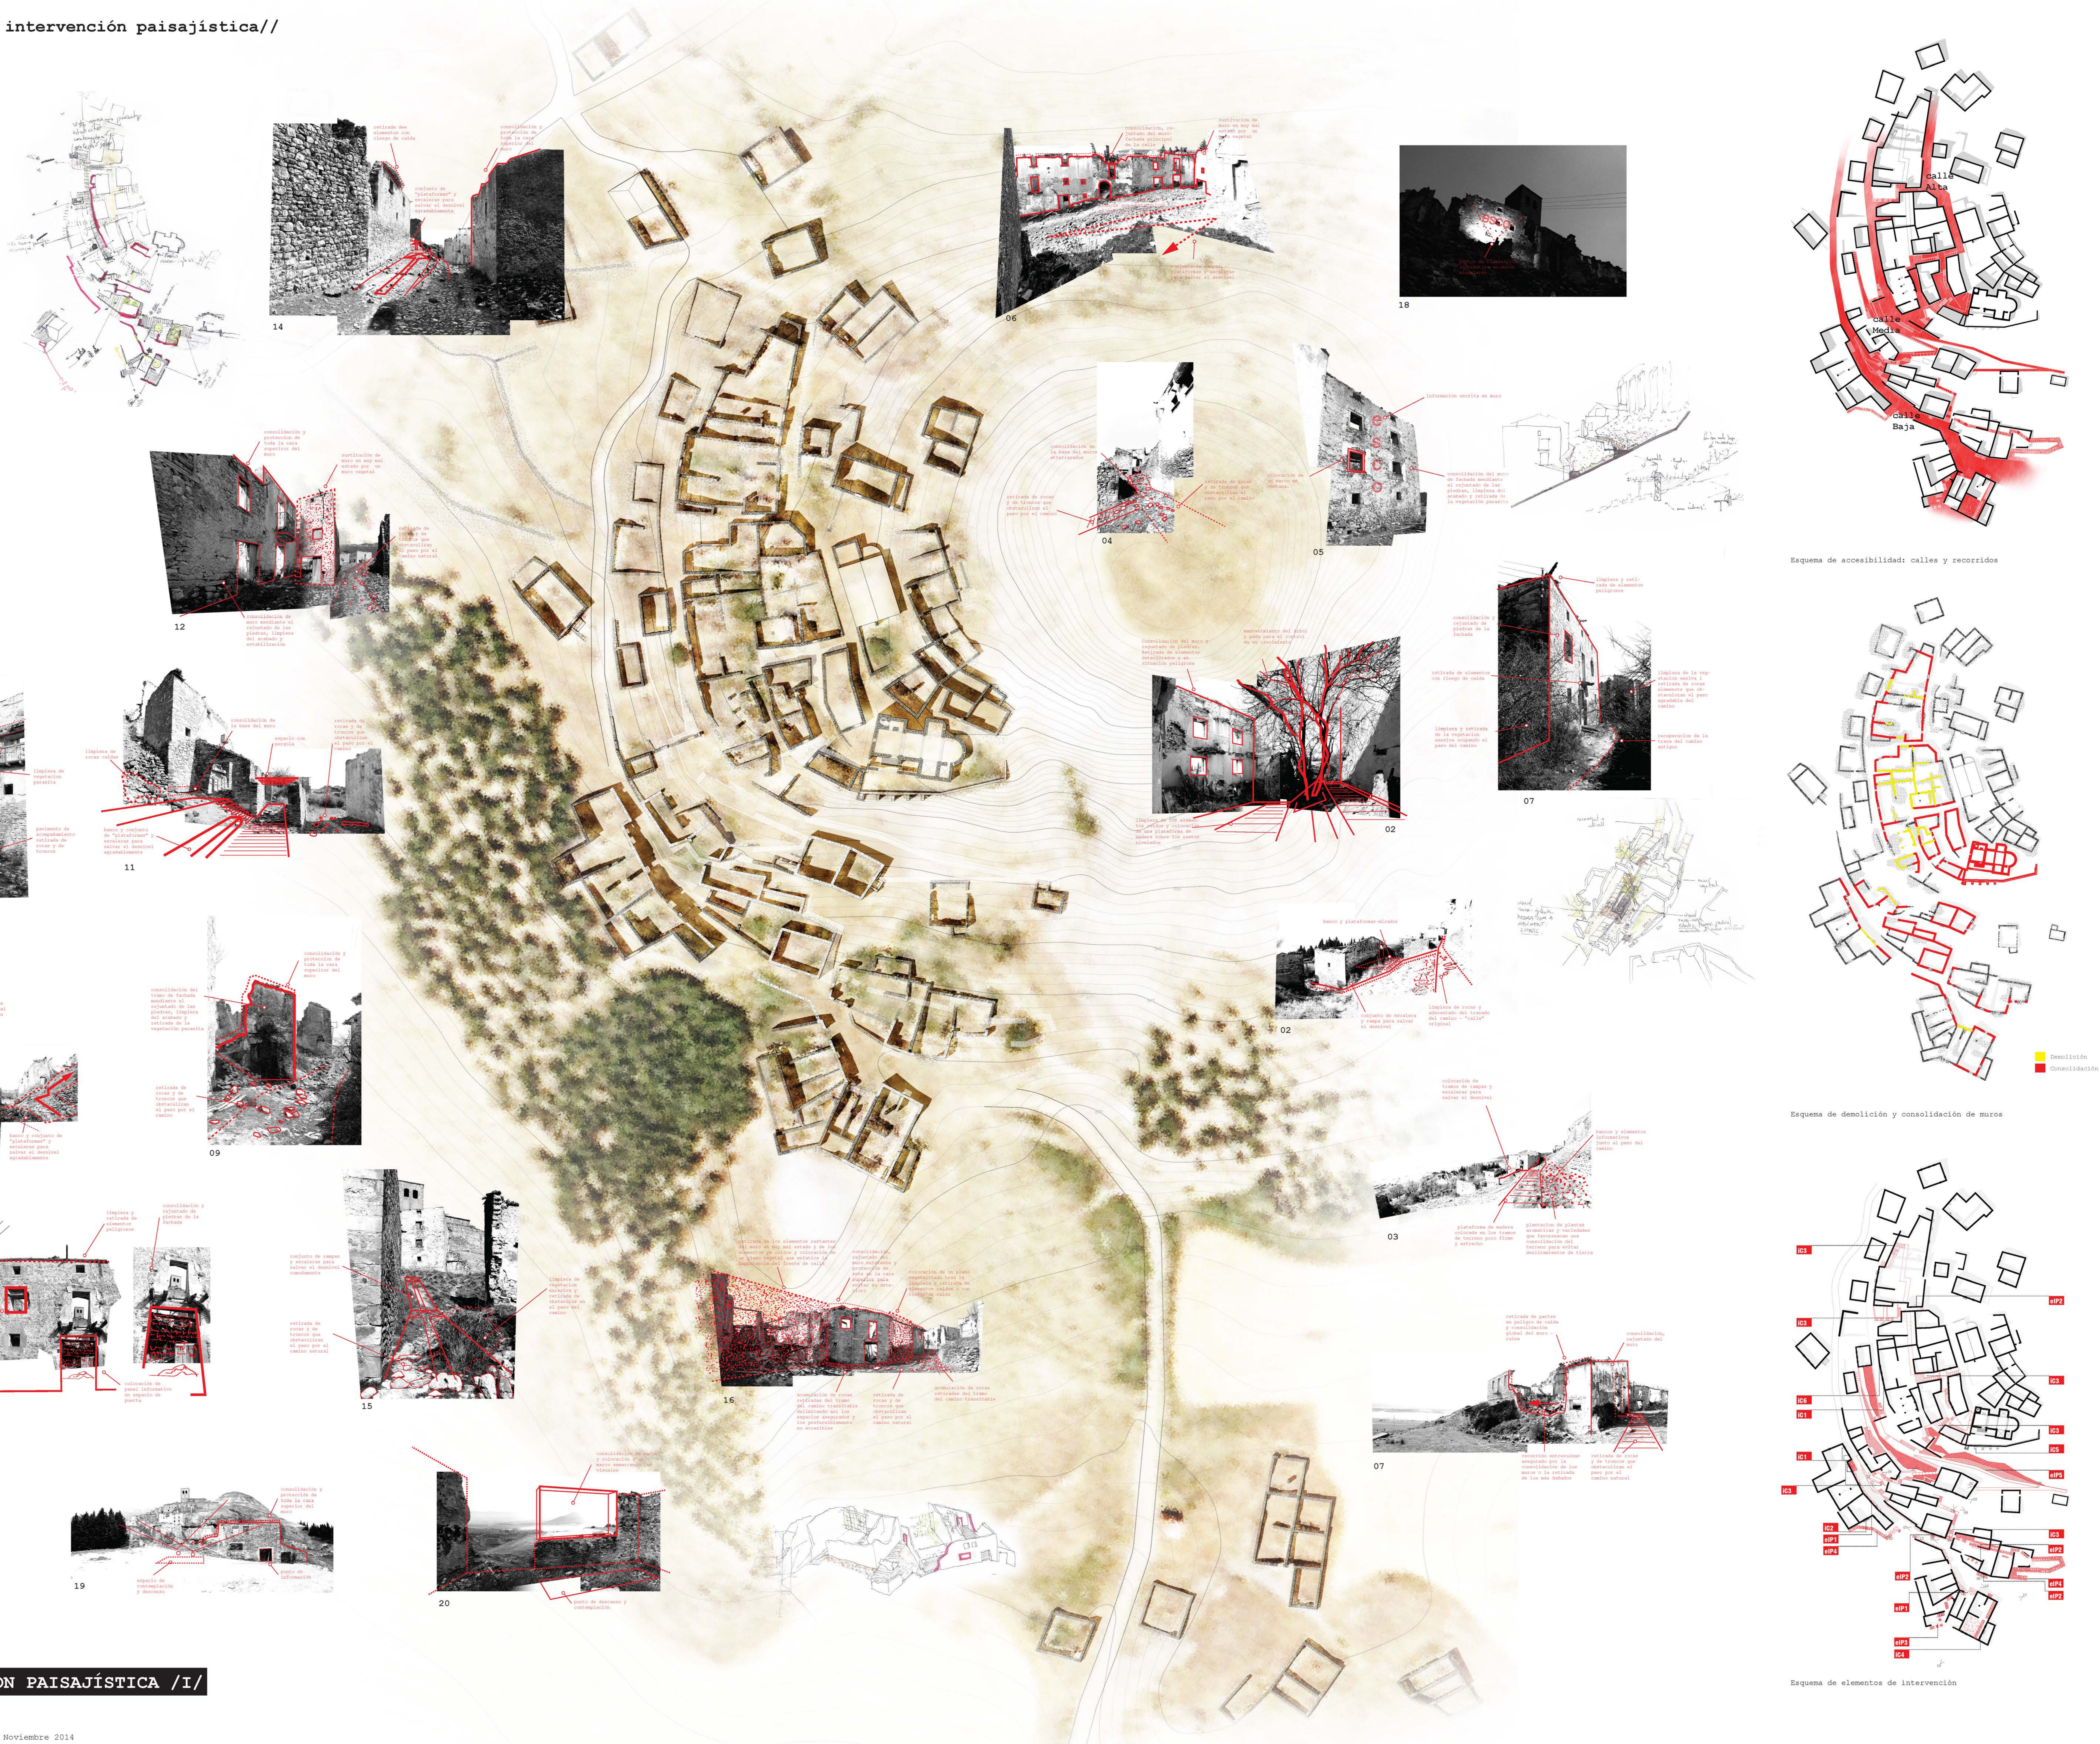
intervención paisajística//

14

06

18

Calle Alta

Calle Media

Calle Baja

Esquema de accesibilidad: calles y recorridos

12

04

05

02

07

11

Demolición
Consolidación

Esquema de demolición y consolidación de muros

09

02

03

IC3
IC3
IC6
IC1
IC1
IC3
IC2
eIP1
eIP4
eIP2
eIP1
eIP3
IC4
eIP2
IC3
IC3
IC5
eIP5
IC3
eIP2
eIP4
eIP2

15

16

07

19

20

Esquema de elementos de intervención

ON PAISAJÍSTICA /I/

Noviembre 2014